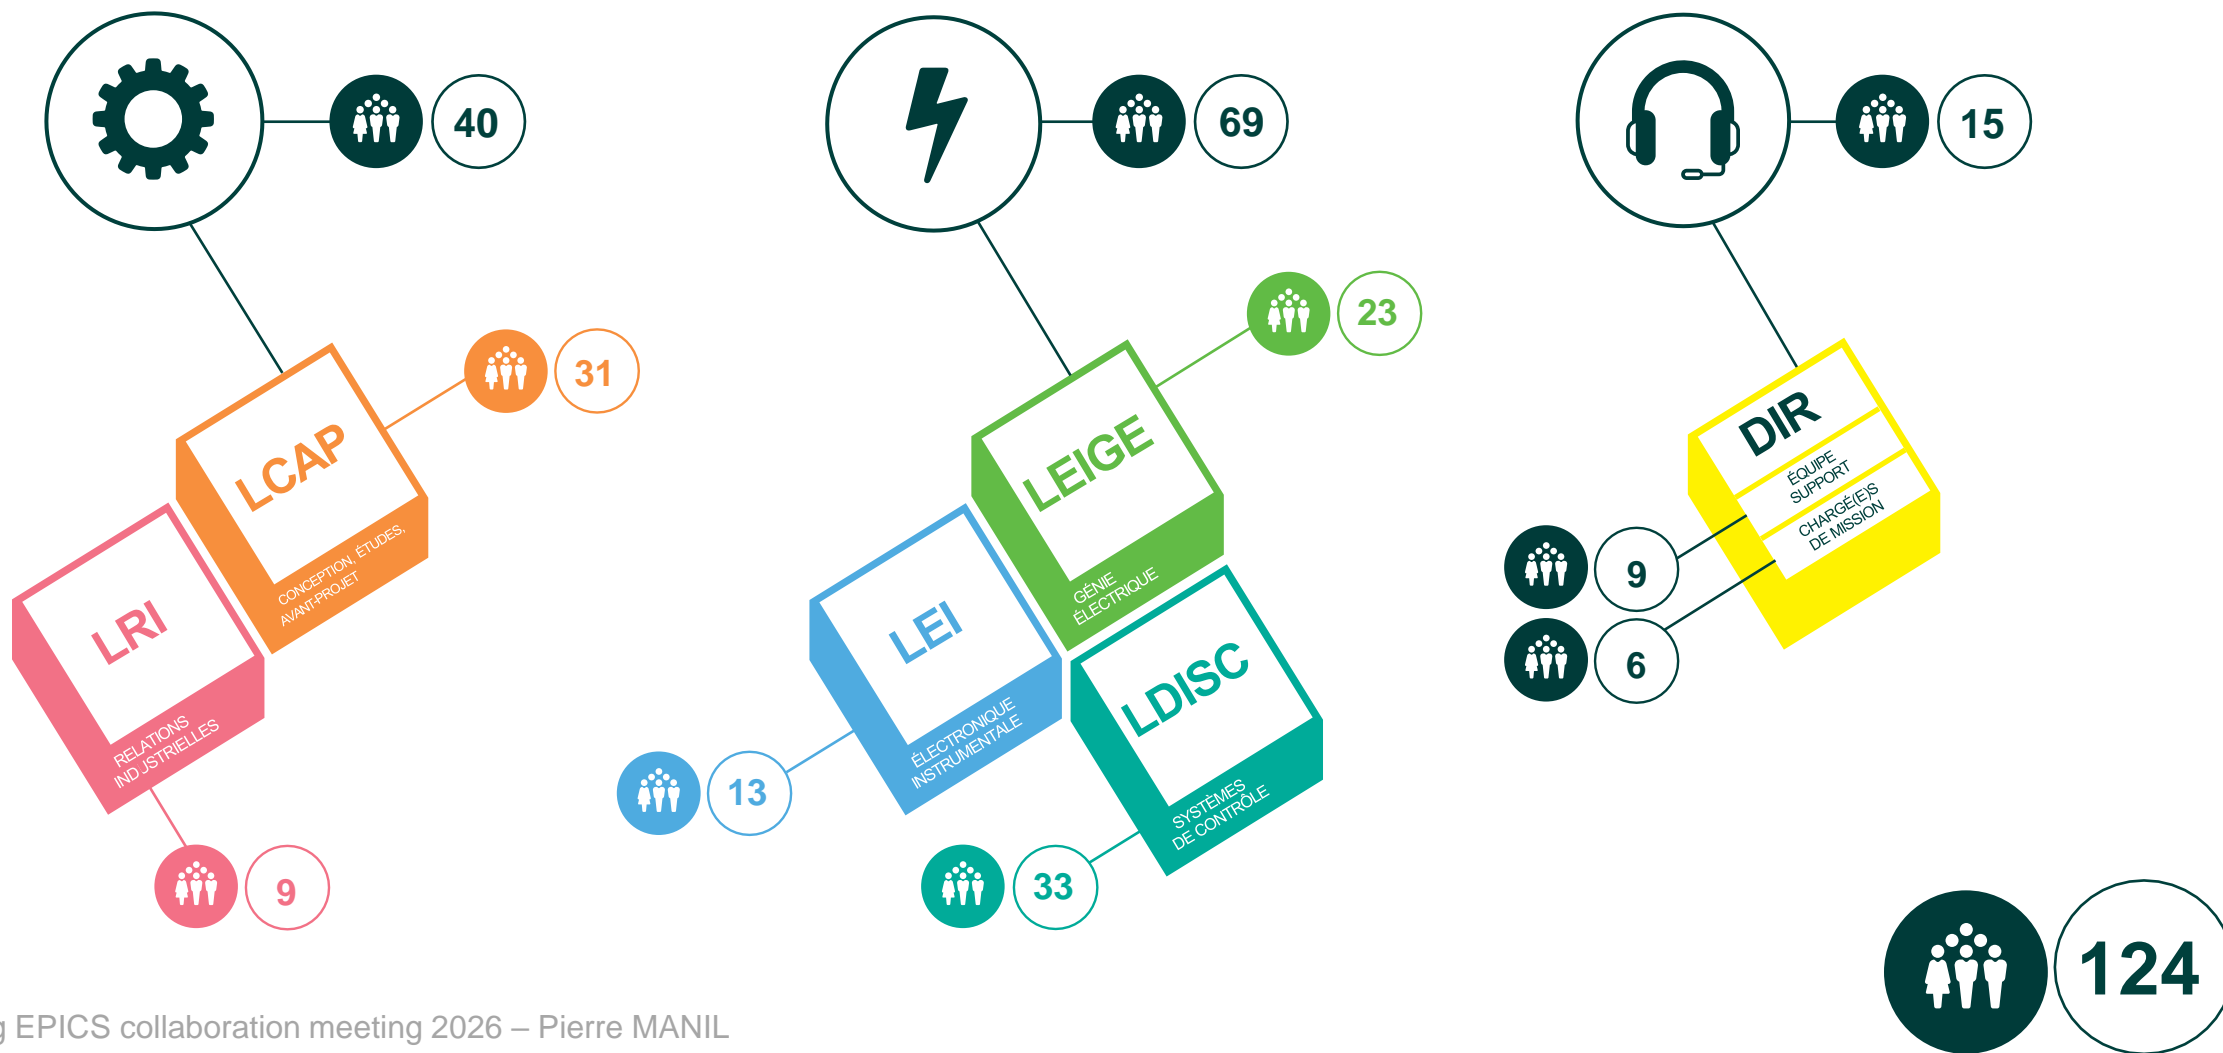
40

LCAP
CONCEPTION, ÉTUDES, AVANT-PROJET
31

LRI
RELATIONS INDUSTRIELLES
9

69

LEIGE
GÉNIE ÉLECTRIQUE
23

LEI
ÉLECTRONIQUE INSTRUMENTALE
13

LDISC
SYSTÈMES DE CONTRÔLE
33

15

DIR
ÉQUIPE SUPPORT
CHARGÉ(E)S DE MISSION
9
6

124

g EPICS collaboration meeting 2026 – Pierre MANIL